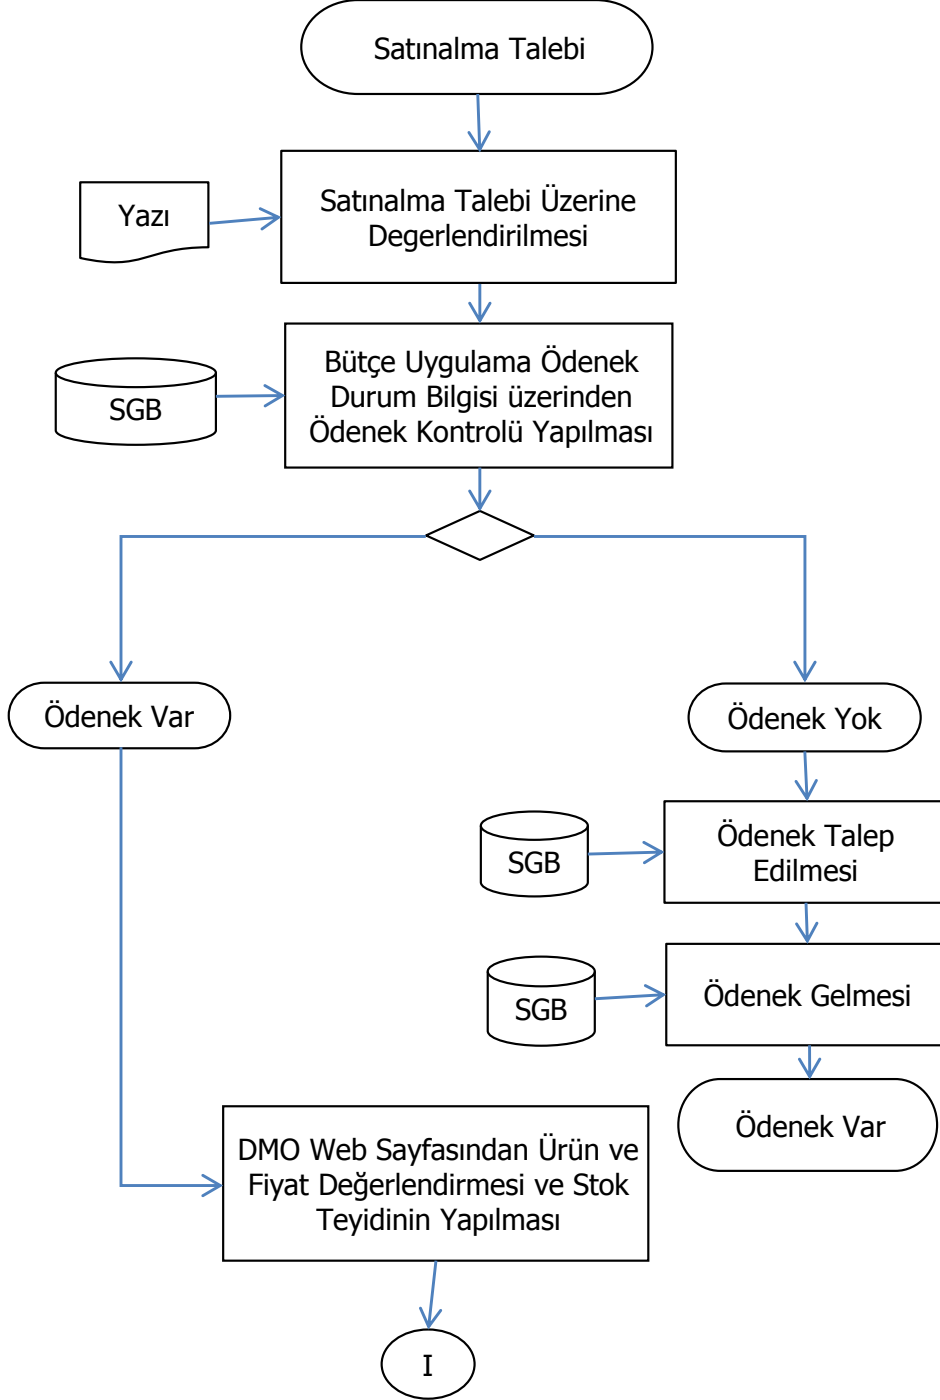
Satınalma Talebi

Yazı

Satınalma Talebi Üzerine Degerlendirilmesi

SGB

Bütçe Uygulama Ödenek Durum Bilgisi üzerinden Ödenek Kontrolü Yapılması

Ödenek Var

Ödenek Yok

SGB

Ödenek Talep Edilmesi

SGB

Ödenek Gelmesi

Ödenek Var

DMO Web Sayfasından Ürün ve Fiyat Değerlendirmesi ve Stok Teyidinin Yapılması

I